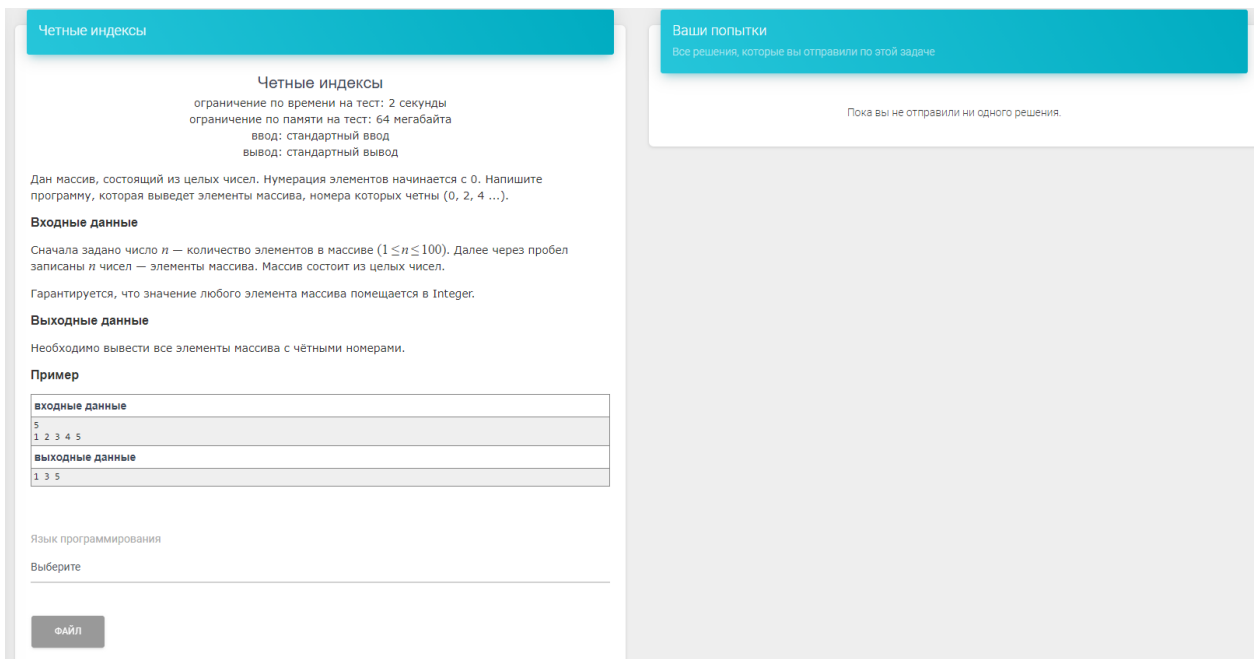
Четные индексы

Четные индексы
ограничение по времени на тест: 2 секунды
ограничение по памяти на тест: 64 мегабайта
ввод: стандартный ввод
вывод: стандартный вывод

Дан массив, состоящий из целых чисел. Нумерация элементов начинается с 0. Напишите программу, которая выведет элементы массива, номера которых четны (0, 2, 4 ...).

Входные данные

Сначала задано число $n$ — количество элементов в массиве $(1 \leq n \leq 100)$. Далее через пробел записаны $n$ чисел — элементы массива. Массив состоит из целых чисел.

Гарантируется, что значение любого элемента массива помещается в Integer.

Выходные данные

Необходимо вывести все элементы массива с чётными номерами.

Пример

| входные данные |
|---|
| 5<br>1 2 3 4 5 |
| выходные данные |
| 1 3 5 |

Язык программирования

Выберите

ФАЙЛ

Ваши попытки

Все решения, которые вы отправили по этой задаче

Пока вы не отправили ни одного решения.